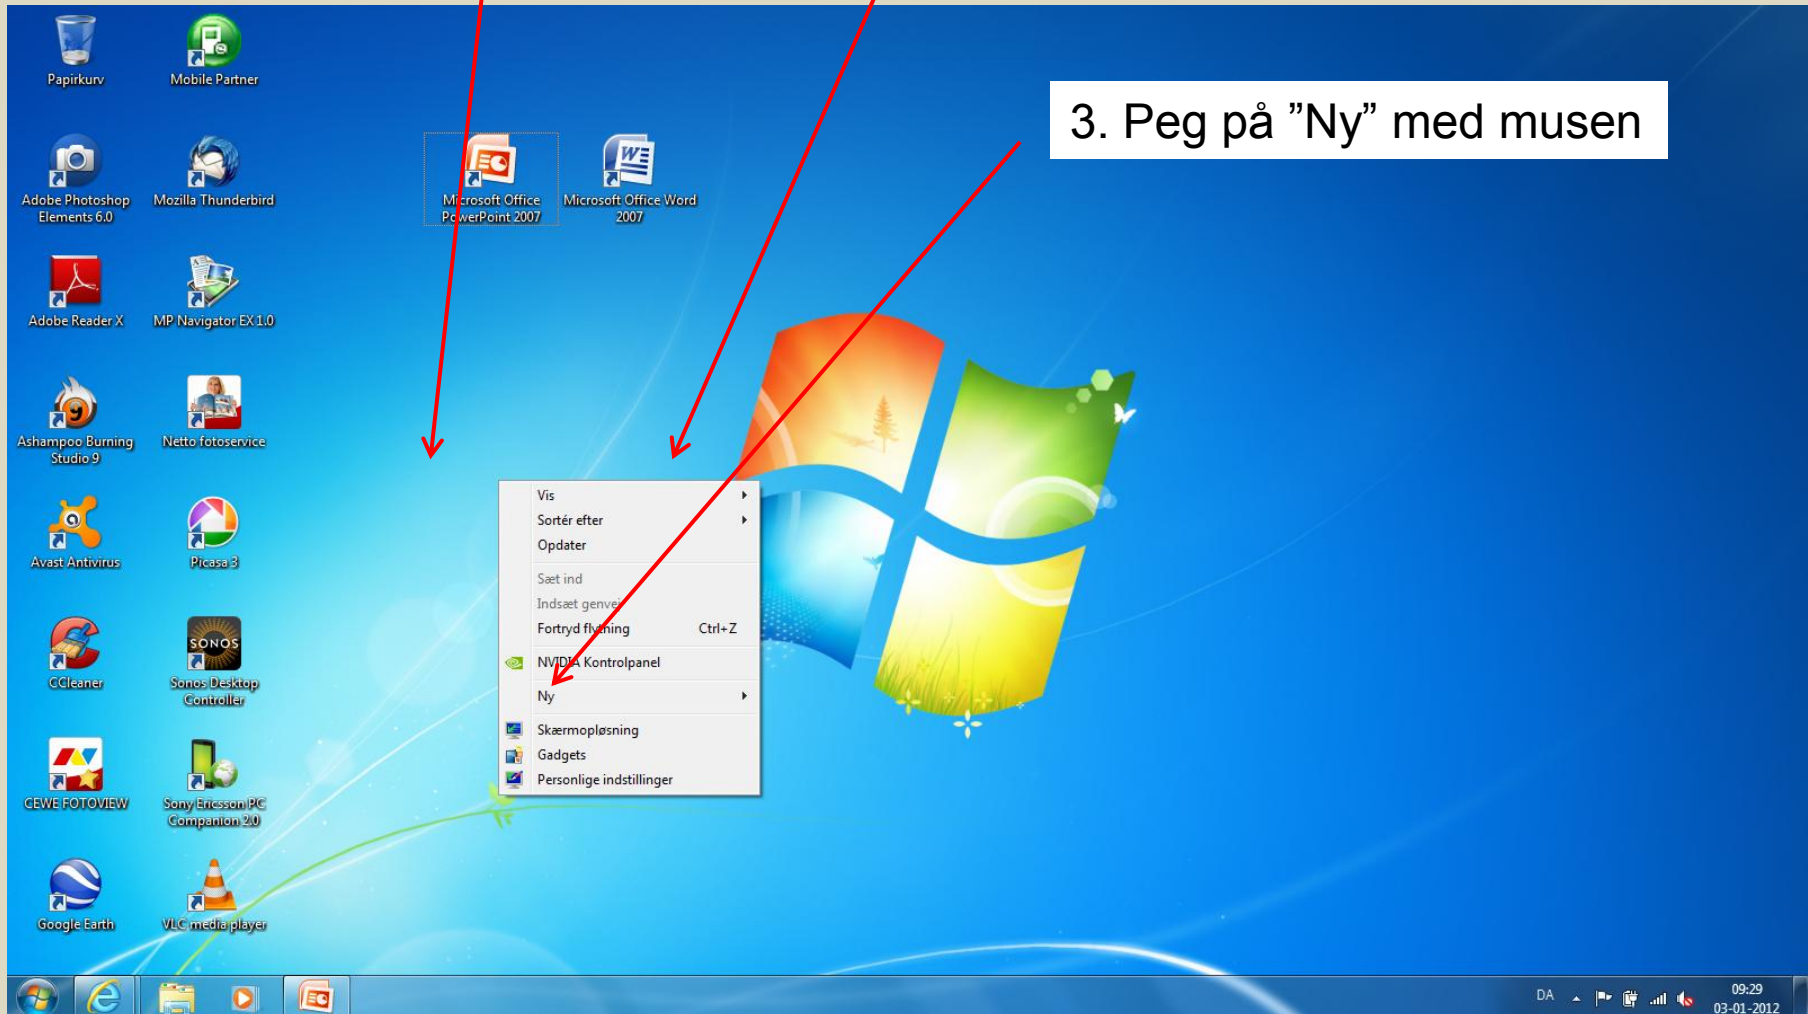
3. Peg på ”Ny” med musen

Papirkurv
Mobile Partner
Adobe Photoshop Elements 6.0
Mozilla Thunderbird
Adobe Reader X
MP Navigator EX 1.0
Ashampoo Burning Studio 9
Netto fotoservice
Avast Antivirus
Picasa 3
CCleaner
Sonos Desktop Controller
CEWE FOTOVIEW
Sony Ericsson PC Companion 2.0
Google Earth
VLC media player
Microsoft Office PowerPoint 2007
Microsoft Office Word 2007

Vis
Sortér efter
Opdater
Sæt ind
Indsæt genvej
Fortryd flytning Ctrl+Z
NVIDIA Kontrolpanel
Ny
Skærmopløsning
Gadgets
Personlige indstillinger

DA
09:29
03-01-2012